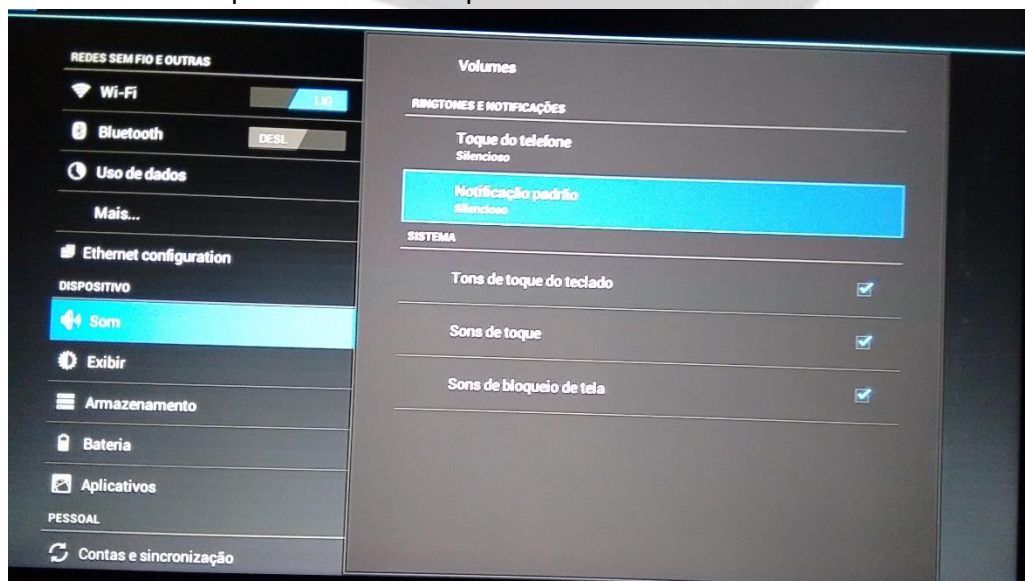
REDES SEM FIO E OUTRAS

Wi-Fi LIG

Bluetooth DESL

Uso de dados

Mais...

Ethernet configuration

DISPOSITIVO

Som

Exibir

Armazenamento

Bateria

Aplicativos

PESSOAL

Contas e sincronização

Volumes

RINGTONES E NOTIFICAÇÕES

Toque do telefone
Silencioso

Notificação padrão
Silencioso

SISTEMA

Tons de toque do teclado

Sons de toque

Sons de bloqueio de tela